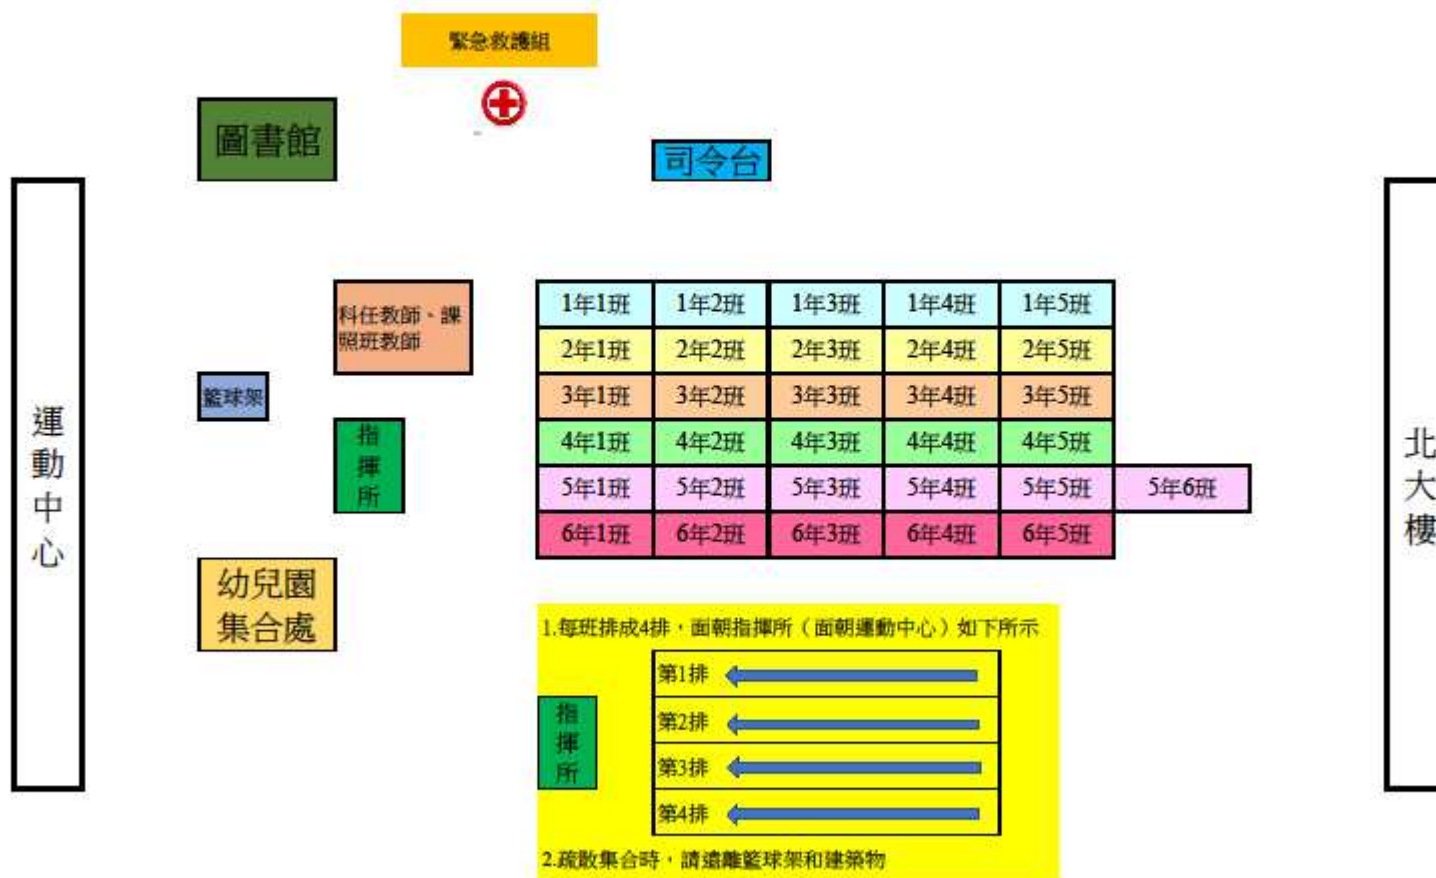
緊急救護組

圖書館

司令台

運動中心

北大樓

科任教師、課照班教師

籃球架

指揮所

| 1年1班 | 1年2班 | 1年3班 | 1年4班 | 1年5班 | |
|---|---|---|---|---|---|
| 2年1班 | 2年2班 | 2年3班 | 2年4班 | 2年5班 | |
| 3年1班 | 3年2班 | 3年3班 | 3年4班 | 3年5班 | |
| 4年1班 | 4年2班 | 4年3班 | 4年4班 | 4年5班 | |
| 5年1班 | 5年2班 | 5年3班 | 5年4班 | 5年5班 | 5年6班 |
| 6年1班 | 6年2班 | 6年3班 | 6年4班 | 6年5班 | |

幼兒園集合處

1.每班排成4排，面朝指揮所（面朝運動中心）如下所示

指揮所

第1排
第2排
第3排
第4排

2.疏散集合時，請遠離籃球架和建築物